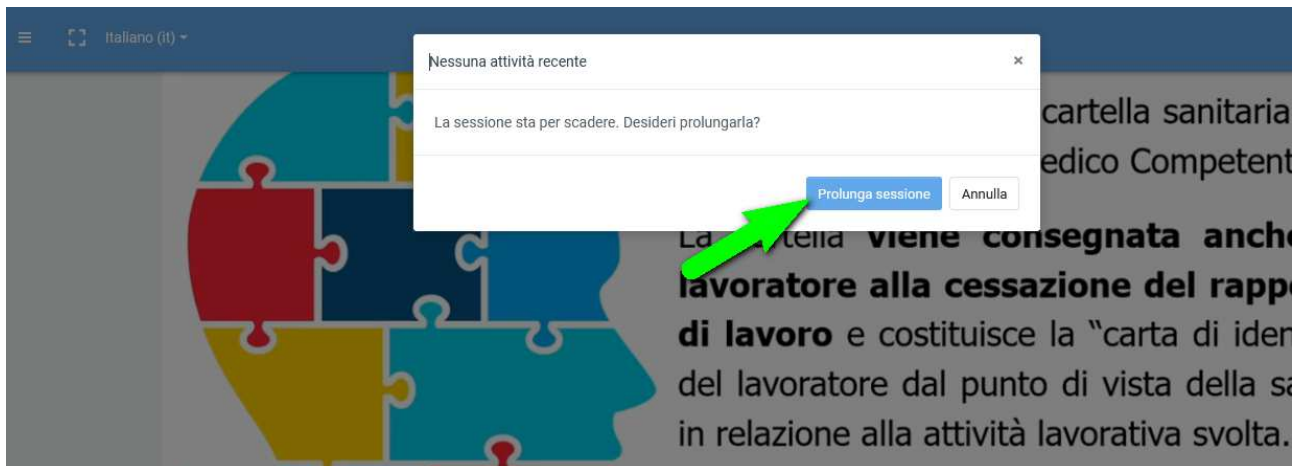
Italiano (it)

Nessuna attività recente

×

La sessione sta per scadere. Desideri prolungarla?

Prolunga sessione

Annulla

cartella sanitaria
edico Competent

La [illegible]tella **viene consegnata anch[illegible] lavoratore alla cessazione del rapp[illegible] di lavoro** e costituisce la "carta di iden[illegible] del lavoratore dal punto di vista della sa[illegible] in relazione alla attività lavorativa svolta.